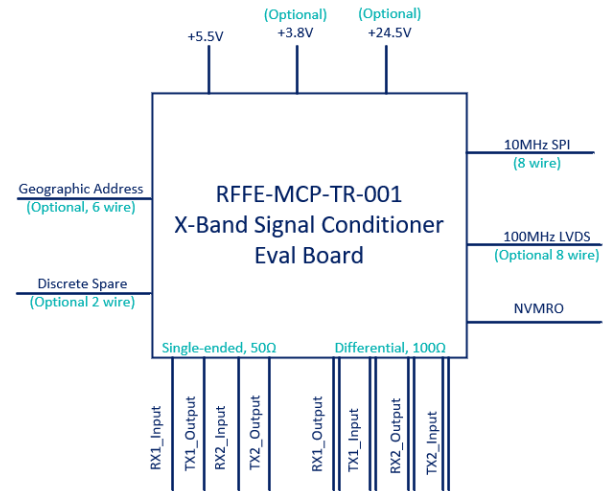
+5.5V

(Optional)
+3.8V

(Optional)
+24.5V

Geographic Address
(Optional, 6 wire)

Discrete Spare
(Optional 2 wire)

RFFE-MCP-TR-001
X-Band Signal Conditioner
Eval Board

10MHz SPI
(8 wire)

100MHz LVDS
(Optional 8 wire)

NVMRO

Single-ended, 50Ω

Differential, 100Ω

RX1_Input
TX1_Output
RX2_Input
TX2_Output
RX1_Output
TX1_Input
RX2_Output
TX2_Input